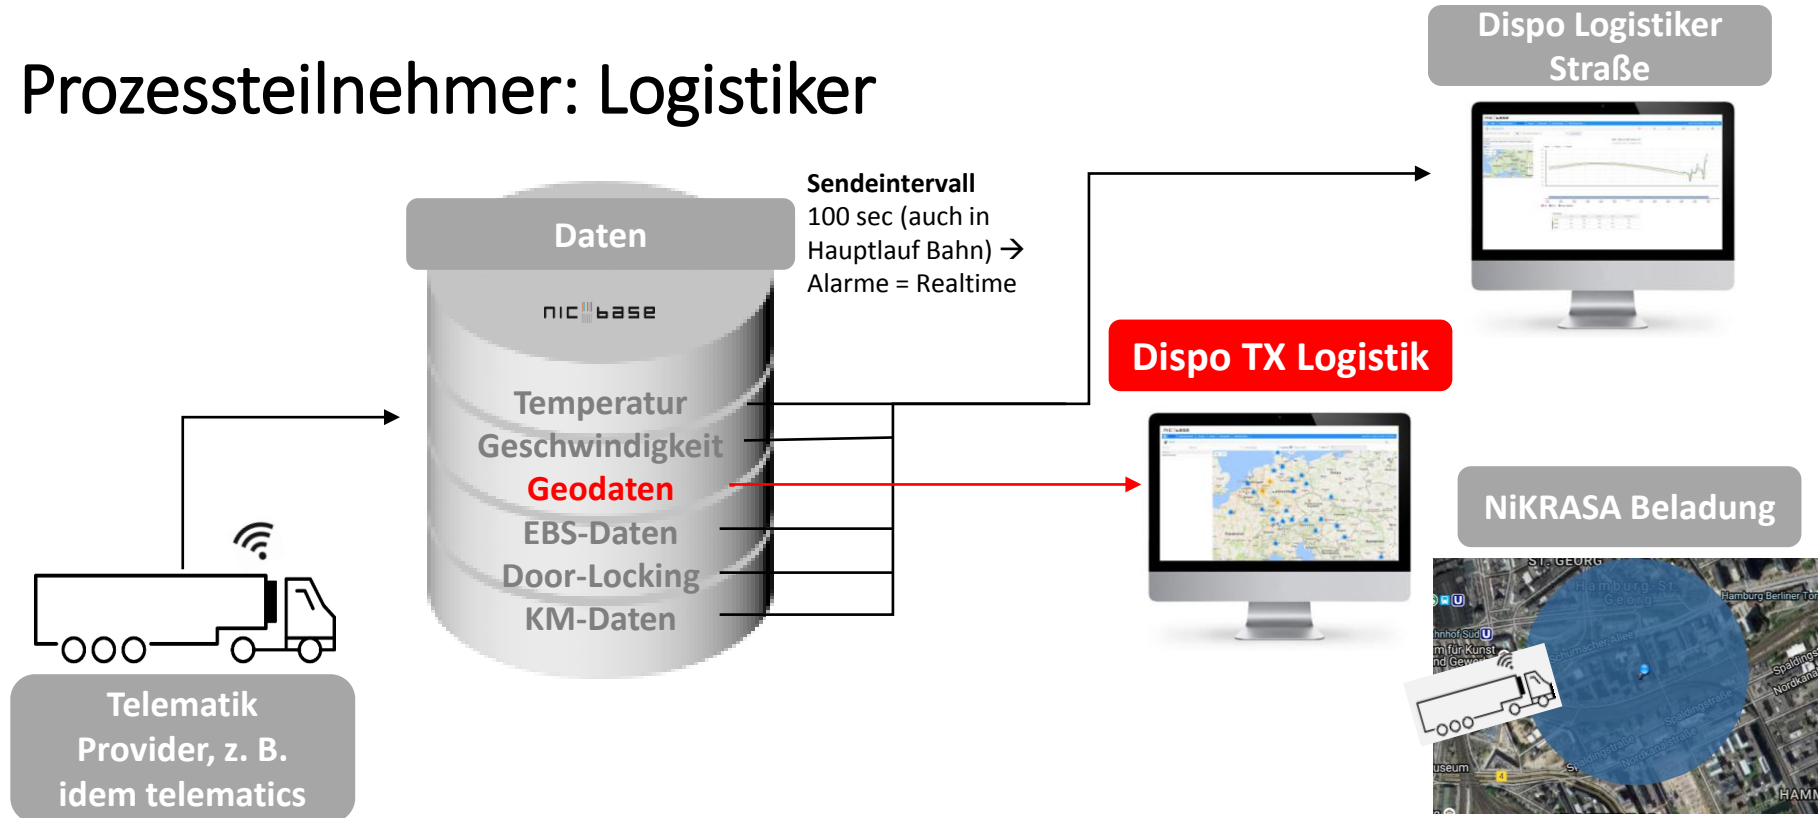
Prozessteilnehmer: Logistiker

Dispo Logistiker Straße

Daten

nic base

Sendeintervall
100 sec (auch in Hauptlauf Bahn) →
Alarme = Realtime

Temperatur
Geschwindigkeit
Geodaten
EBS-Daten
Door-Locking
KM-Daten

Dispo TX Logistik

NiKRASA Beladung

Telematik Provider, z. B. idem telematics

ST. GEORG
Hamburg St. Georg
Hamburg Berliner Tor
hnhof Süd
m für Kunst
nd Gewe
useum
HAMM